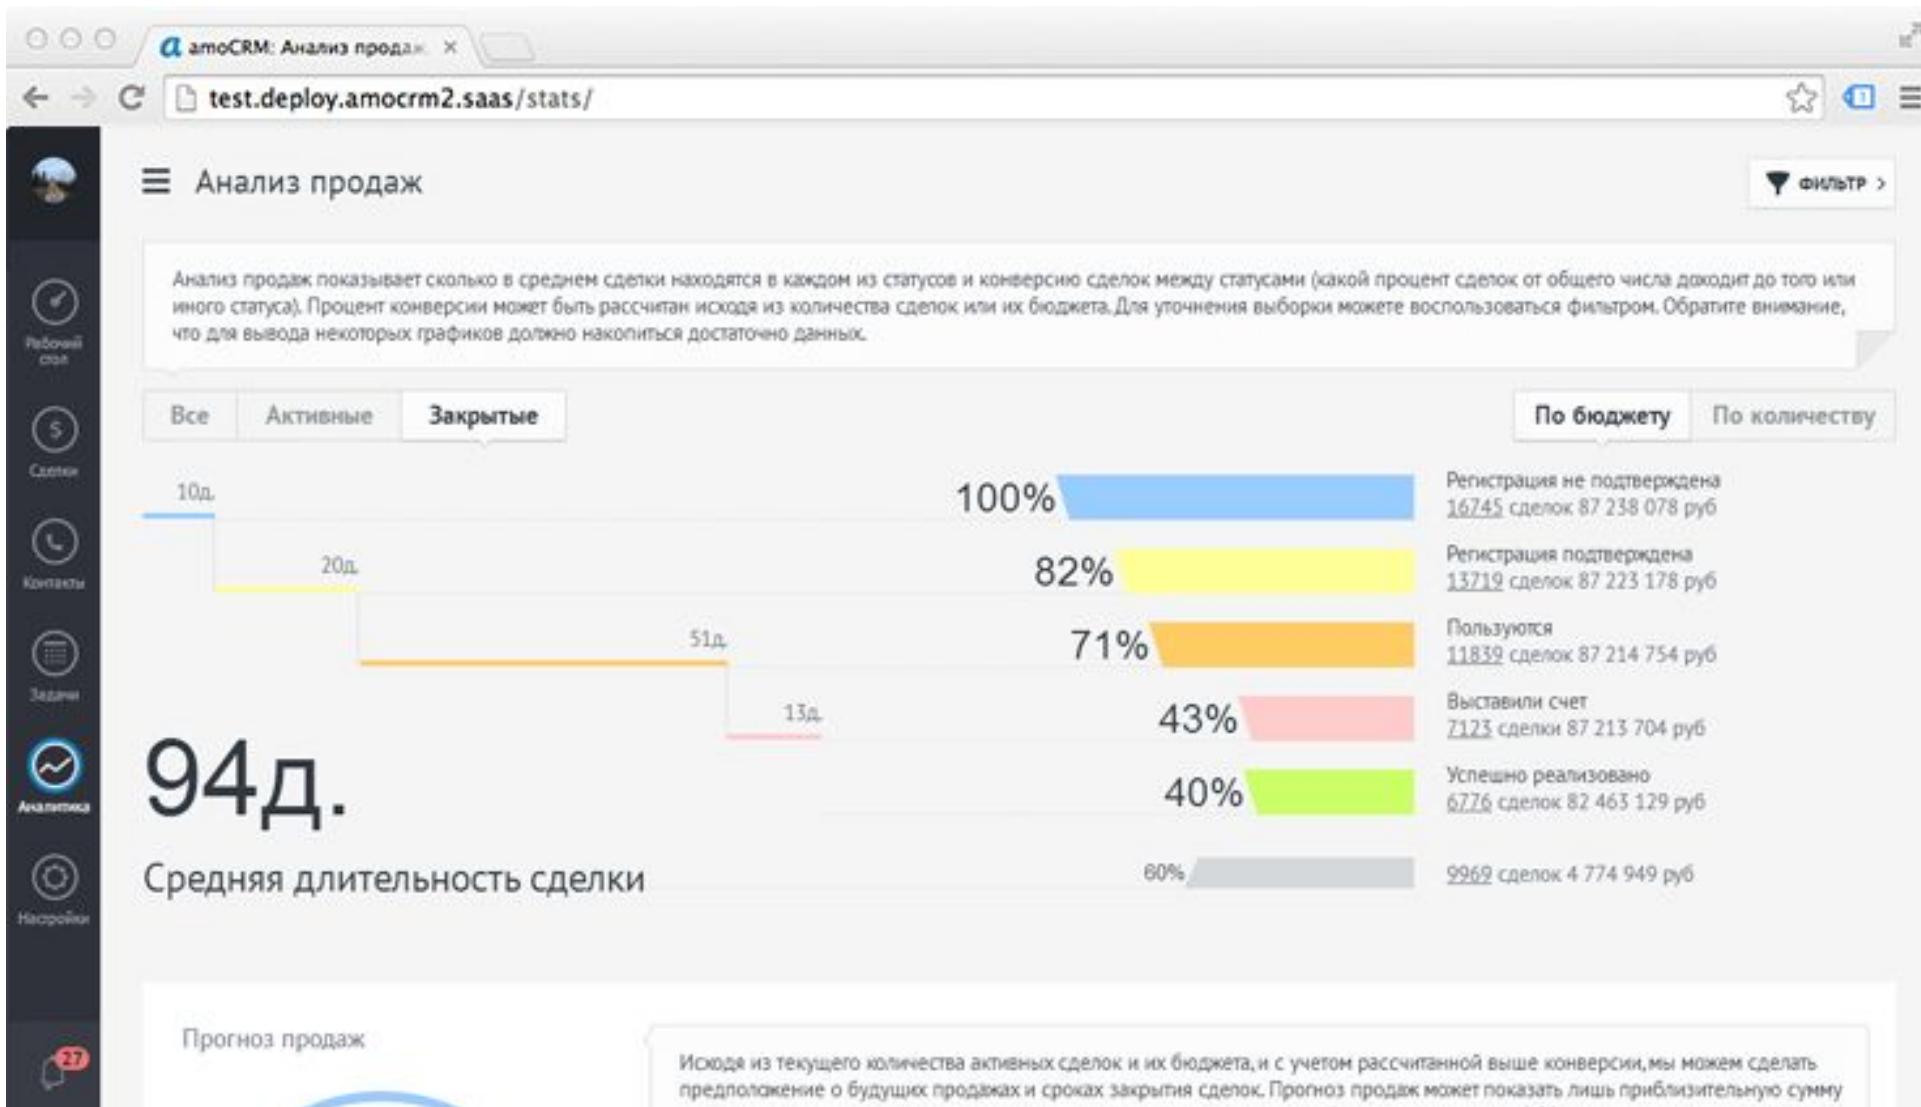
amoCRM: Анализ прода ×

test.deploy.amocrm2.saas/stats/

Рабочий стол

Сделки

Контакты

Задачи

Аналитика

Настройки

27

Анализ продаж

ФИЛЬТР

Анализ продаж показывает сколько в среднем сделки находятся в каждом из статусов и конверсию сделок между статусами (какой процент сделок от общего числа доходит до того или иного статуса). Процент конверсии может быть рассчитан исходя из количества сделок или их бюджета. Для уточнения выборки можете воспользоваться фильтром. Обратите внимание, что для вывода некоторых графиков должно накопиться достаточно данных.

Все | Активные | Закрытые

По бюджету | По количеству

10д.

20д.

51д.

13д.

100%

82%

71%

43%

40%

60%

Регистрация не подтверждена
16745 сделок 87 238 078 руб

Регистрация подтверждена
13719 сделок 87 223 178 руб

Пользуются
11839 сделок 87 214 754 руб

Выставили счет
7123 сделки 87 213 704 руб

Успешно реализовано
6776 сделок 82 463 129 руб

9969 сделок 4 774 949 руб

94д.

Средняя длительность сделки

Прогноз продаж

Исходя из текущего количества активных сделок и их бюджета, и с учетом рассчитанной выше конверсии, мы можем сделать предположение о будущих продажах и сроках закрытия сделок. Прогноз продаж может показать лишь приблизительную сумму